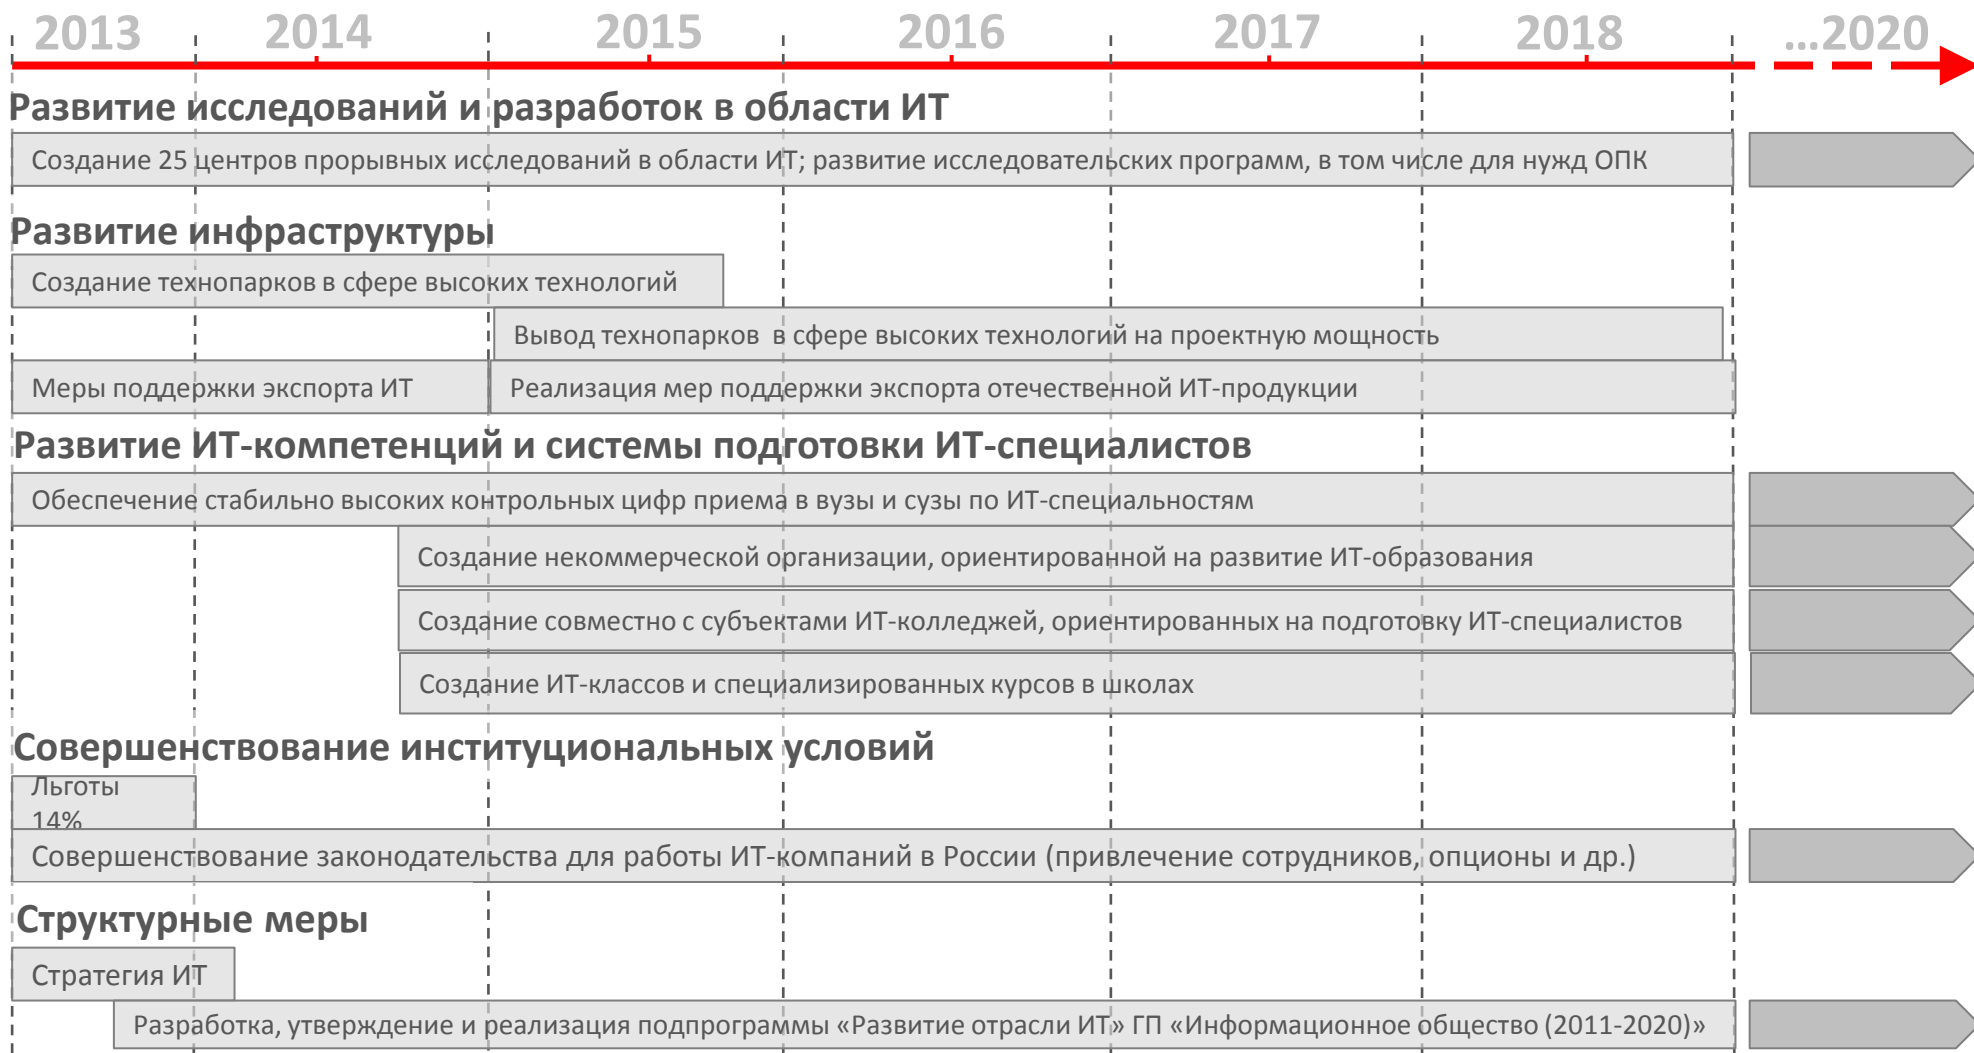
2013 2014 2015 2016 2017 2018 …2020

Развитие исследований и разработок в области ИТ

Создание 25 центров прорывных исследований в области ИТ; развитие исследовательских программ, в том числе для нужд ОПК

Развитие инфраструктуры

Создание технопарков в сфере высоких технологий

Вывод технопарков в сфере высоких технологий на проектную мощность

Меры поддержки экспорта ИТ

Реализация мер поддержки экспорта отечественной ИТ-продукции

Развитие ИТ-компетенций и системы подготовки ИТ-специалистов

Обеспечение стабильно высоких контрольных цифр приема в вузы и сузы по ИТ-специальностям

Создание некоммерческой организации, ориентированной на развитие ИТ-образования

Создание совместно с субъектами ИТ-колледжей, ориентированных на подготовку ИТ-специалистов

Создание ИТ-классов и специализированных курсов в школах

Совершенствование институциональных условий

Льготы 14%

Совершенствование законодательства для работы ИТ-компаний в России (привлечение сотрудников, опционы и др.)

Структурные меры

Стратегия ИТ

Разработка, утверждение и реализация подпрограммы «Развитие отрасли ИТ» ГП «Информационное общество (2011-2020)»